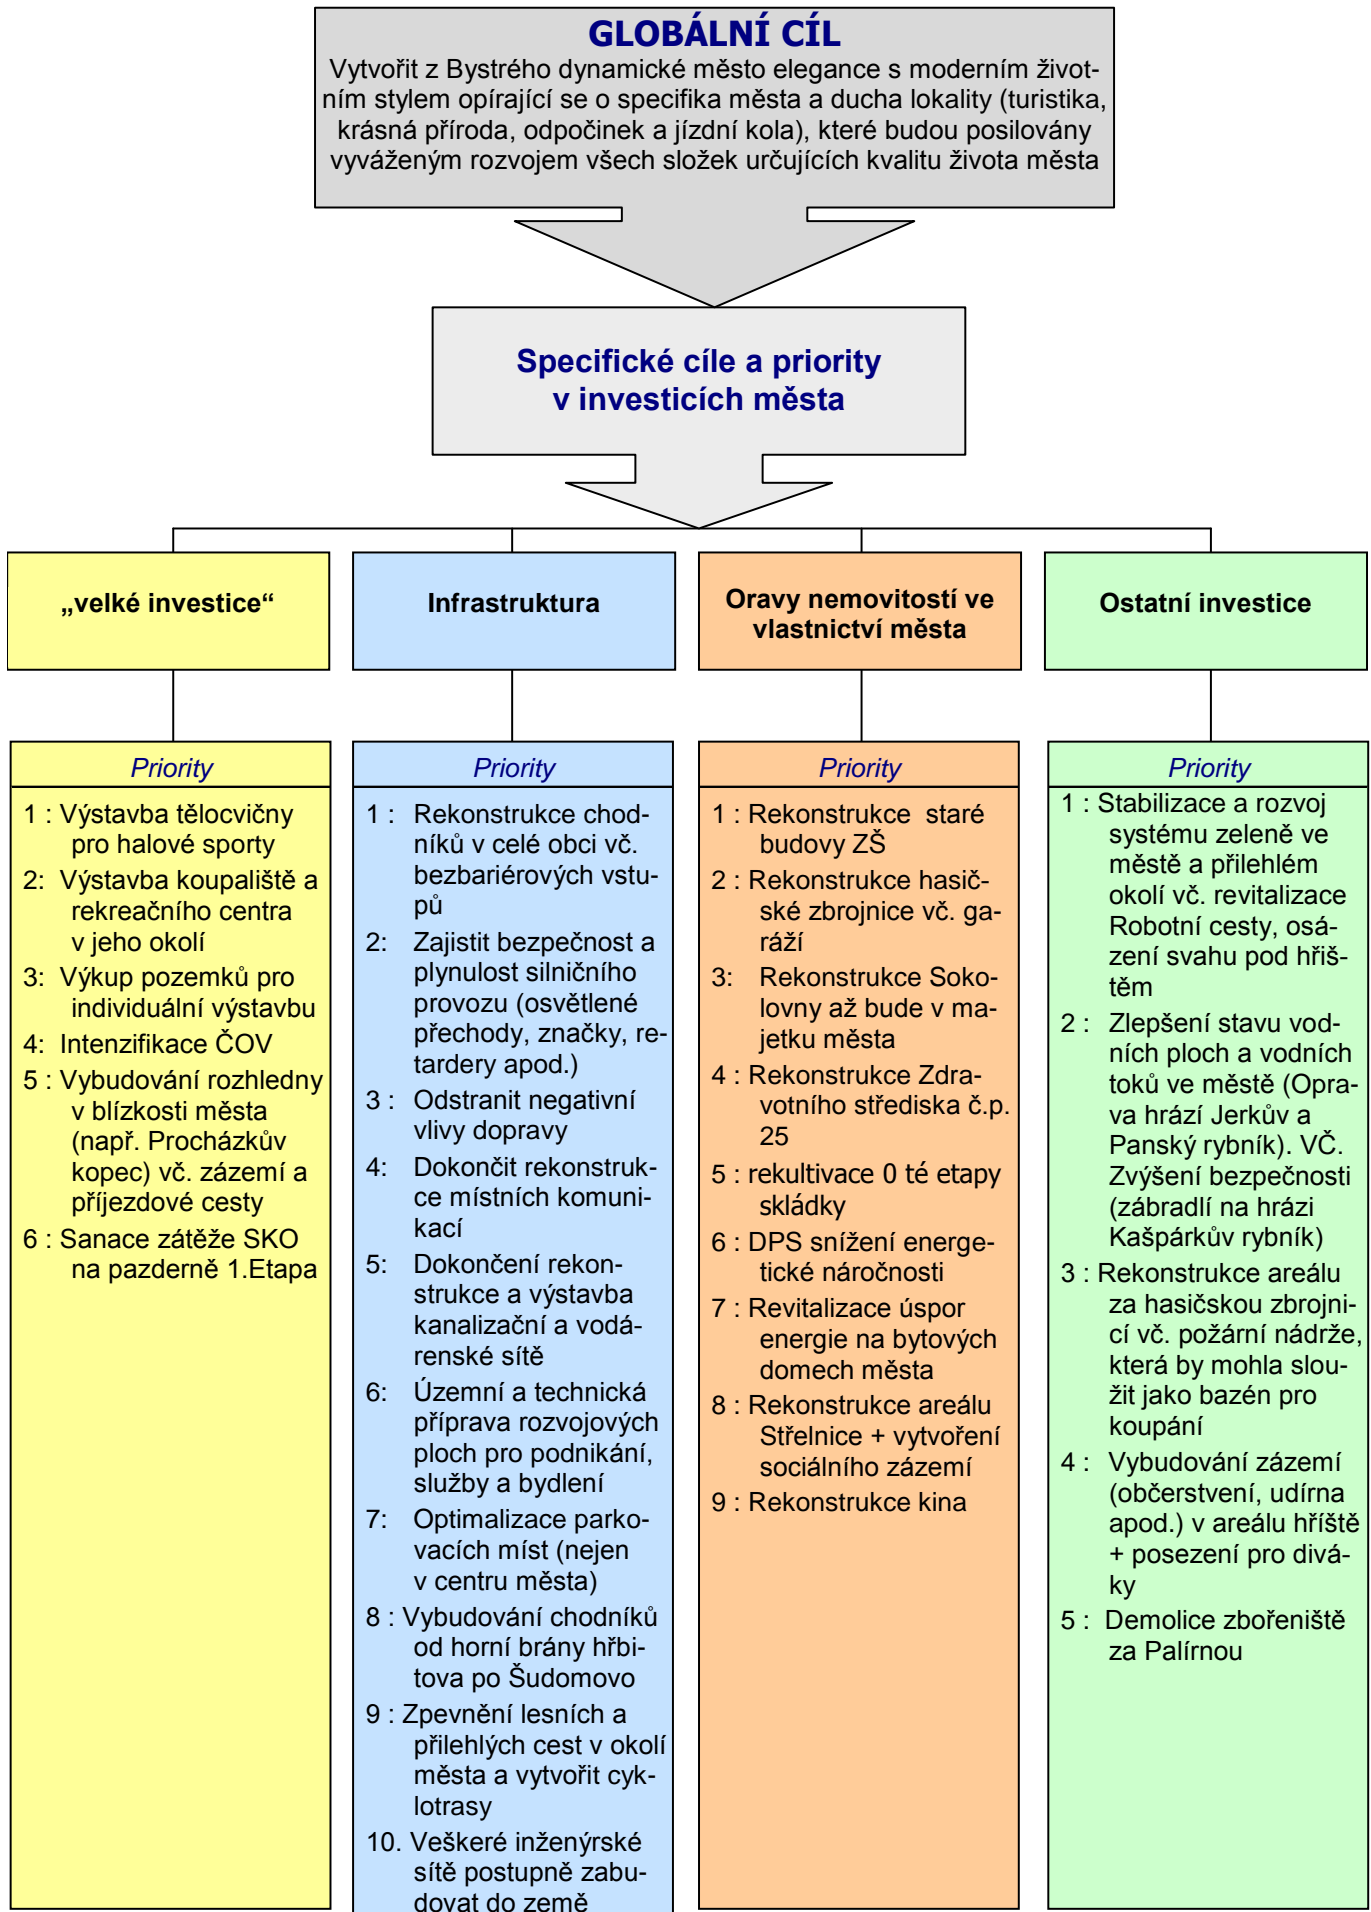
GLOBÁLNÍ CÍL
Vytvořit z Bystrého dynamické město elegance s moderním životním stylem opírající se o specifika města a ducha lokality (turistika, krásná příroda, odpočinek a jízdní kola), které budou posilovány vyváženým rozvojem všech složek určujících kvalitu života města

Specifické cíle a priority v investicích města

„velké investice“

Priority

1 : Výstavba tělocvičny pro halové sporty
2: Výstavba koupaliště a rekreačního centra v jeho okolí
3: Výkup pozemků pro individuální výstavbu
4: Intenzifikace ČOV
5 : Vybudování rozhledny v blízkosti města (např. Procházkův kopec) vč. zázemí a příjezdové cesty
6 : Sanace zátěže SKO na pazderně 1.Etapa

Infrastruktura

Priority

1 : Rekonstrukce chodníků v celé obci vč. bezbariérových vstupů
2: Zajistit bezpečnost a plynulost silničního provozu (osvětlené přechody, značky, retardery apod.)
3 : Odstranit negativní vlivy dopravy
4: Dokončit rekonstrukce místních komunikací
5: Dokončení rekonstrukce a výstavba kanalizační a vodárenské sítě
6: Územní a technická příprava rozvojových ploch pro podnikání, služby a bydlení
7: Optimalizace parkovacích míst (nejen v centru města)
8 : Vybudování chodníků od horní brány hřbitova po Šudomovo
9 : Zpevnění lesních a přilehlých cest v okolí města a vytvořit cyklotrasy
10. Veškeré inženýrské sítě postupně zabudovat do země

Oravy nemovitostí ve vlastnictví města

Priority

1 : Rekonstrukce staré budovy ZŠ
2 : Rekonstrukce hasičské zbrojnice vč. garáží
3: Rekonstrukce Sokolovny až bude v majetku města
4 : Rekonstrukce Zdravotního střediska č.p. 25
5 : rekultivace 0 té etapy skládky
6 : DPS snížení energetické náročnosti
7 : Revitalizace úspor energie na bytových domech města
8 : Rekonstrukce areálu Střelnice + vytvoření sociálního zázemí
9 : Rekonstrukce kina

Ostatní investice

Priority

1 : Stabilizace a rozvoj systému zeleně ve městě a přilehlém okolí vč. revitalizace Robotní cesty, osázení svahu pod hřištěm
2 : Zlepšení stavu vodních ploch a vodních toků ve městě (Oprava hrází Jerkův a Panský rybník). VČ. Zvýšení bezpečnosti (zábradlí na hrázi Kašpárkův rybník)
3 : Rekonstrukce areálu za hasičskou zbrojnicí vč. požární nádrže, která by mohla sloužit jako bazén pro koupání
4 : Vybudování zázemí (občerstvení, udírna apod.) v areálu hříště + posezení pro diváky
5 : Demolice zbořeniště za Palírnou